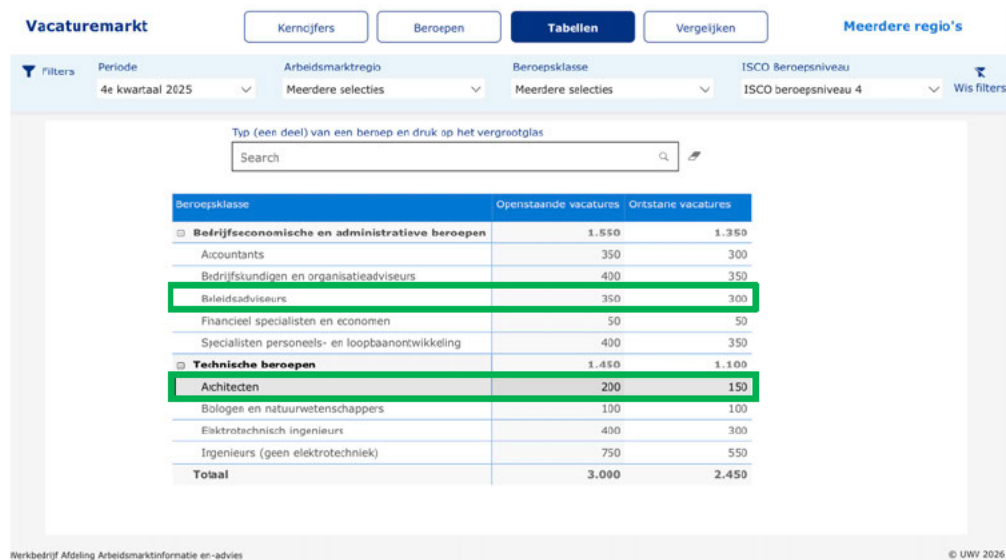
Vacaturemarkt

Kerncijfers | Beroepen | Tabellen | Vergelijken

Meerdere regio's

Filters

Periode
4e kwartaal 2025

Arbeidsmarktregio
Meerdere selecties

Beroepsklasse
Meerdere selecties

ISCO Beroepsniveau
ISCO beroepsniveau 4

Wis filters

Typ (een deel) van een beroep en druk op het vergrootglas

Search

| Beroepsklasse | Openstaande vacatures | Ontstane vacatures |
|---|---|---|
| ⊟ Bedrijfseconomische en administratieve beroepen | 1.550 | 1.350 |
| Accountants | 350 | 300 |
| Bedrijfskundigen en organisatieadviseurs | 400 | 350 |
| Beleidsadviseurs | 350 | 300 |
| Financieel specialisten en economen | 50 | 50 |
| Specialisten personeels- en loopbaanontwikkeling | 400 | 350 |
| ⊟ Technische beroepen | 1.450 | 1.100 |
| Architecten | 200 | 150 |
| Biologen en natuurwetenschappers | 100 | 100 |
| Elektrotechnisch ingenieurs | 400 | 300 |
| Ingenieurs (geen elektrotechniek) | 750 | 550 |
| Totaal | 3.000 | 2.450 |

Werkbedrijf Afdeling Arbeidsmarktinformatie en -advies

© UWV 2026